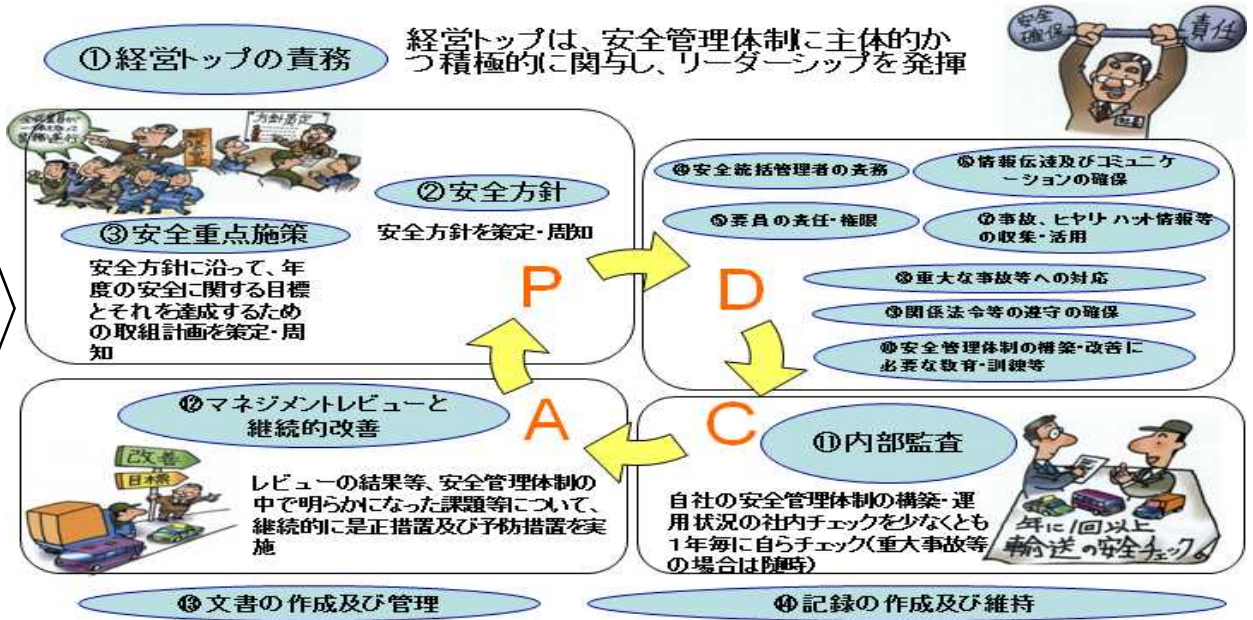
①経営トップの責務

経営トップは、安全管理体制に主体的かつ積極的に関与し、リーダーシップを発揮

安全確保

責任

方針策定

②安全方針

安全方針を策定・周知

③安全重点施策

安全方針に沿って、年度の安全に関する目標とそれを達成するための取組計画を策定・周知

P

D

④安全統括管理者の責務

⑥情報伝達及びコミュニケーションの確保

⑤要員の責任・権限

⑦事故、ヒヤリ・ハット情報等の収集・活用

⑧重大な事故等への対応

⑨関係法令等の遵守の確保

⑩安全管理体制の構築・改善に必要な教育・訓練等

A

C

⑫マネジメントレビューと継続的改善

改善

日本一

レビューの結果等、安全管理体制の中で明らかになった課題等について、継続的に是正措置及び予防措置を実施

⑪内部監査

自社の安全管理体制の構築・運用状況の社内チェックを少なくとも1年毎に自らチェック(重大事故等の場合は随時)

年に1回以上 輸送の安全チェック

⑬文書の作成及び管理

⑭記録の作成及び維持